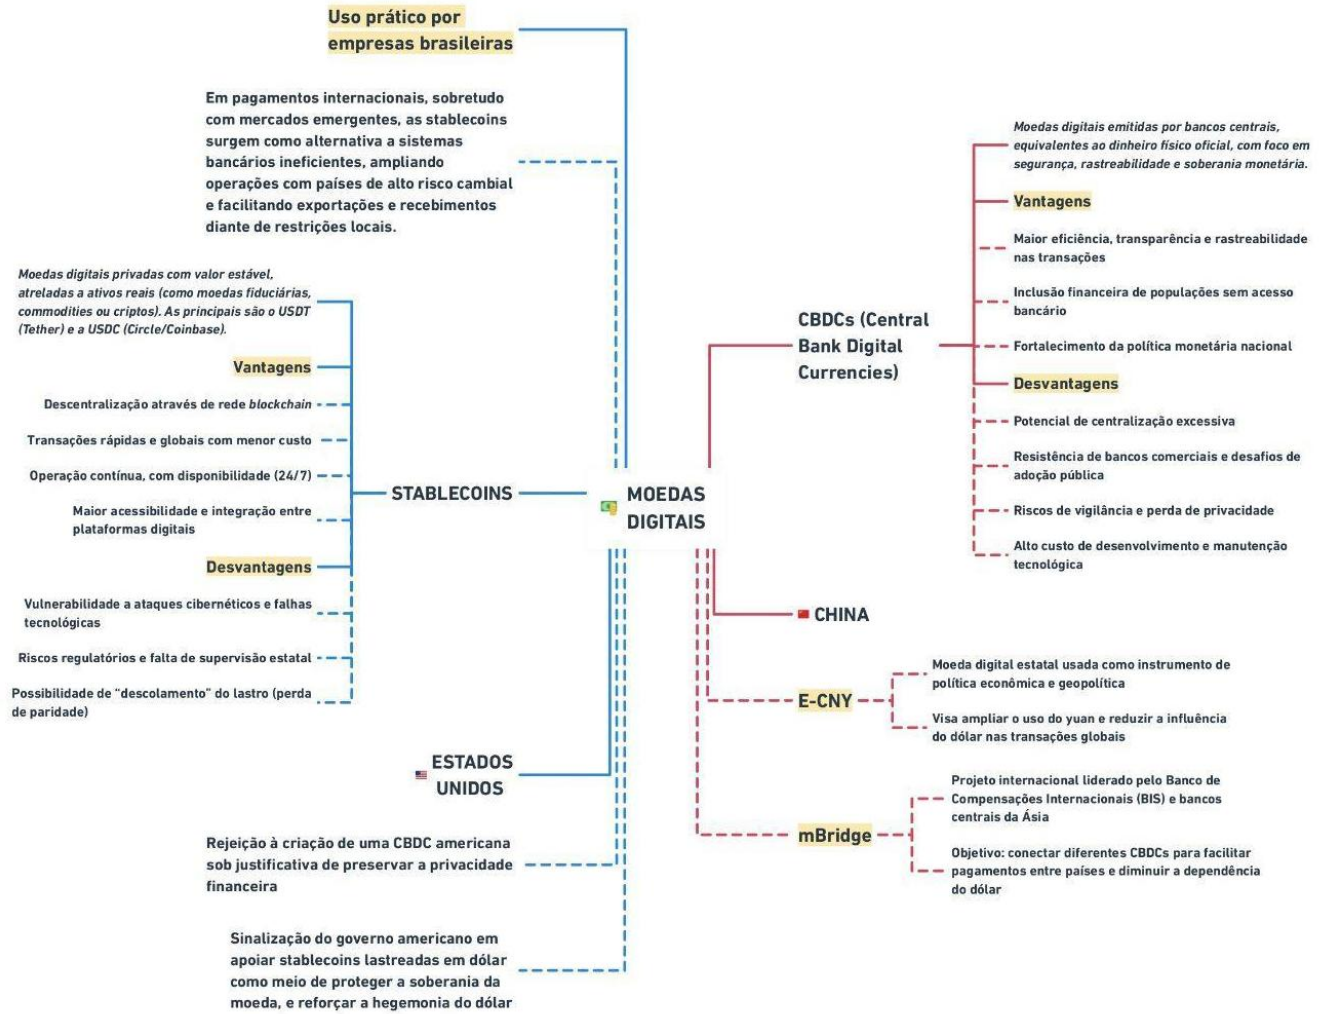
Uso prático por empresas brasileiras

Em pagamentos internacionais, sobretudo com mercados emergentes, as stablecoins surgem como alternativa a sistemas bancários ineficientes, ampliando operações com países de alto risco cambial e facilitando exportações e recebimentos diante de restrições locais.

Moedas digitais privadas com valor estável, atreladas a ativos reais (como moedas fiduciárias, commodities ou criptos). As principais são o USDT (Tether) e a USDC (Circle/Coinbase).

Vantagens

Descentralização através de rede blockchain

Transações rápidas e globais com menor custo

Operação contínua, com disponibilidade (24/7)

Maior acessibilidade e integração entre plataformas digitais

Desvantagens

Vulnerabilidade a ataques cibernéticos e falhas tecnológicas

Riscos regulatórios e falta de supervisão estatal

Possibilidade de "descolamento" do lastro (perda de paridade)

STABLECOINS

MOEDAS DIGITAIS

ESTADOS UNIDOS

Rejeição à criação de uma CBDC americana sob justificativa de preservar a privacidade financeira

Sinalização do governo americano em apoiar stablecoins lastreadas em dólar como meio de proteger a soberania da moeda, e reforçar a hegemonia do dólar

CBDCs (Central Bank Digital Currencies)

Moedas digitais emitidas por bancos centrais, equivalentes ao dinheiro físico oficial, com foco em segurança, rastreabilidade e soberania monetária.

Vantagens

Maior eficiência, transparência e rastreabilidade nas transações

Inclusão financeira de populações sem acesso bancário

Fortalecimento da política monetária nacional

Desvantagens

Potencial de centralização excessiva

Resistência de bancos comerciais e desafios de adoção pública

Riscos de vigilância e perda de privacidade

Alto custo de desenvolvimento e manutenção tecnológica

CHINA

E-CNY

Moeda digital estatal usada como instrumento de política econômica e geopolítica

Visa ampliar o uso do yuan e reduzir a influência do dólar nas transações globais

mBridge

Projeto internacional liderado pelo Banco de Compensações Internacionais (BIS) e bancos centrais da Ásia

Objetivo: conectar diferentes CBDCs para facilitar pagamentos entre países e diminuir a dependência do dólar